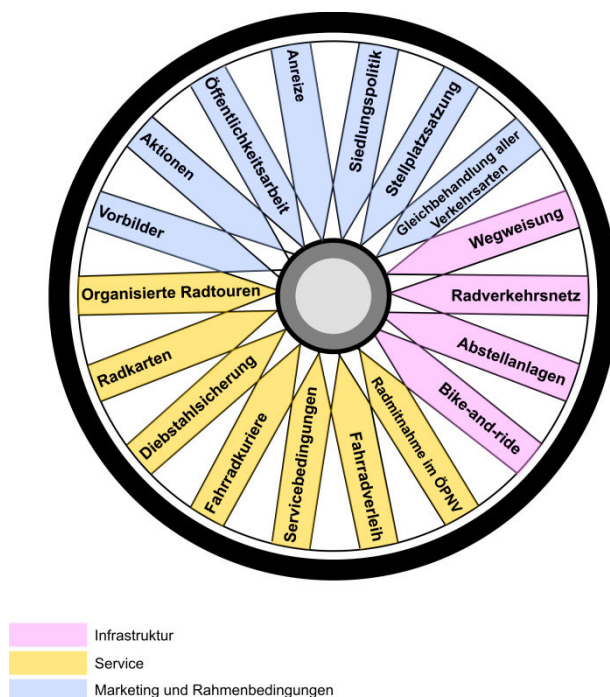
Anreize
Siedlungspolitik
Stellplatzsatzung
Gleichbehandlung aller Verkehrsarten
Wegweisung
Radverkehrsnetz
Abstellanlagen
Bike-and-ride
Radmitnahme im ÖPNV
Fahrradverleih
Servicebedingungen
Fahrradkuriere
Diebstahlsicherung
Radkarten
Organisierte Radtouren
Vorbilder
Aktionen
Öffentlichkeitsarbeit

Infrastruktur
Service
Marketing und Rahmenbedingungen